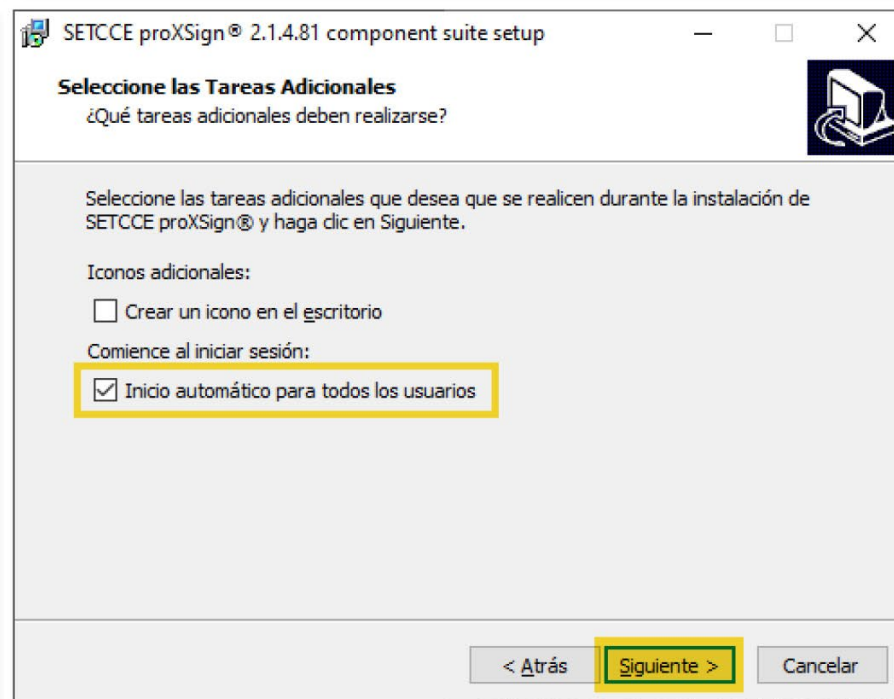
SETCCE proXSign® 2.1.4.81 component suite setup

Seleccione las Tareas Adicionales
¿Qué tareas adicionales deben realizarse?

Seleccione las tareas adicionales que desea que se realicen durante la instalación de SETCCE proXSign® y haga clic en Siguiente.

Iconos adicionales:

Crear un icono en el escritorio

Comience al iniciar sesión:

Inicio automático para todos los usuarios

< Atrás
Siguiente >
Cancelar